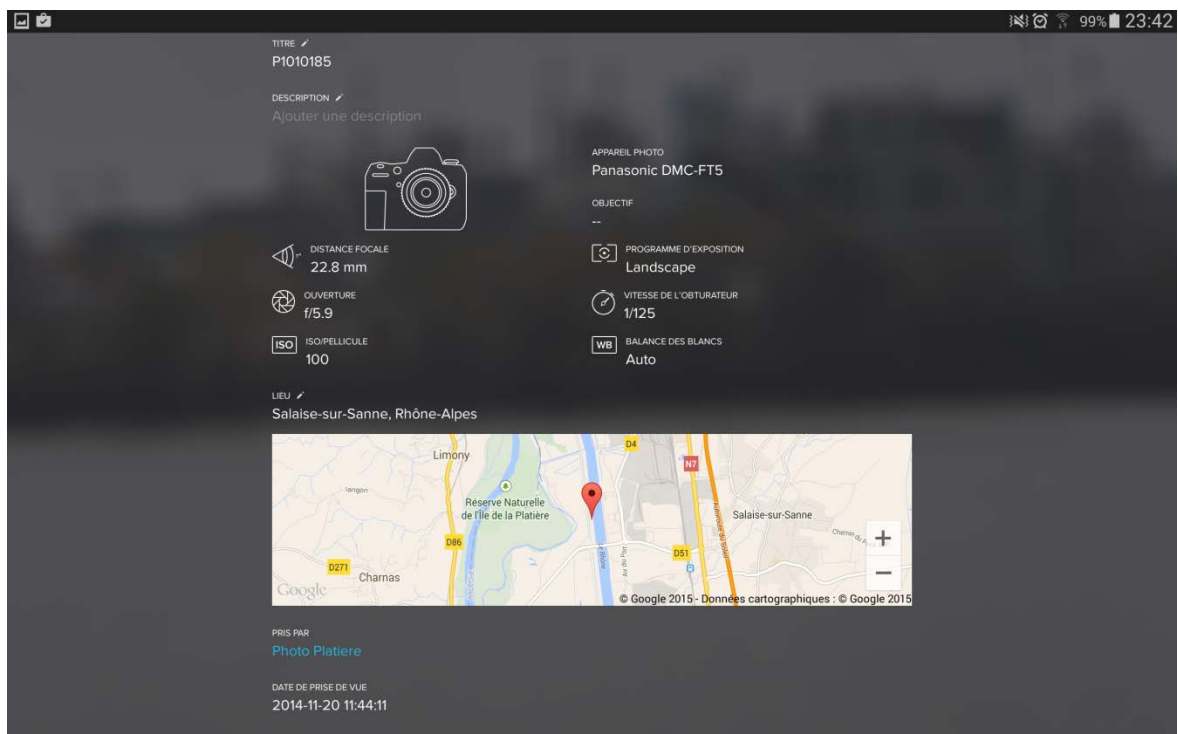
99% 23:42

TITRE
P1010185

DESCRIPTION
Ajouter une description

APPAREIL PHOTO
Panasonic DMC-FT5

OBJECTIF
--

DISTANCE FOCALE
22.8 mm

PROGRAMME D'EXPOSITION
Landscape

OUVERTURE
f/5.9

VITESSE DE L'OBTURATEUR
1/125

ISO
ISO/PELLICULE
100

WB
BALANCE DES BLANCS
Auto

LIEU
Salaise-sur-Sanne, Rhône-Alpes

Limony
D4
N7
Réserve Naturelle de l'Île de la Platière
Salaise-sur-Sanne
D86
D51
D271
Charnas
Google
+
−
© Google 2015 - Données cartographiques : © Google 2015

PRIS PAR
Photo Platiere

DATE DE PRISE DE VUE
2014-11-20 11:44:11